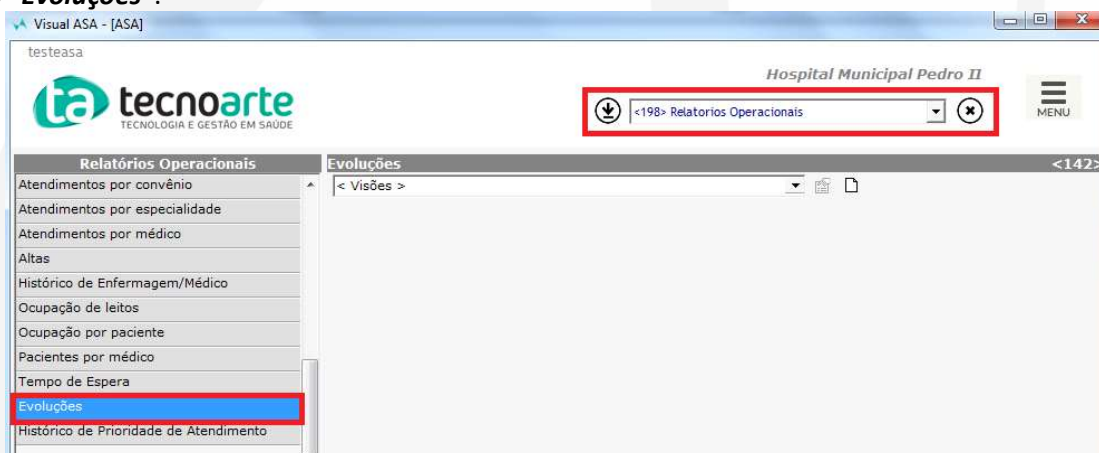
"Evoluções".

Visual ASA - [ASA]

testeasa

tecnoarte
TECNOLOGIA E GESTÃO EM SAÚDE

Hospital Municipal Pedro II

<198> Relatorios Operacionais

MENU

Relatórios Operacionais

Atendimentos por convênio
Atendimentos por especialidade
Atendimentos por médico
Altas
Histórico de Enfermagem/Médico
Ocupação de leitos
Ocupação por paciente
Pacientes por médico
Tempo de Espera
Evoluções
Histórico de Prioridade de Atendimento

Evoluções

<142>

< Visões >